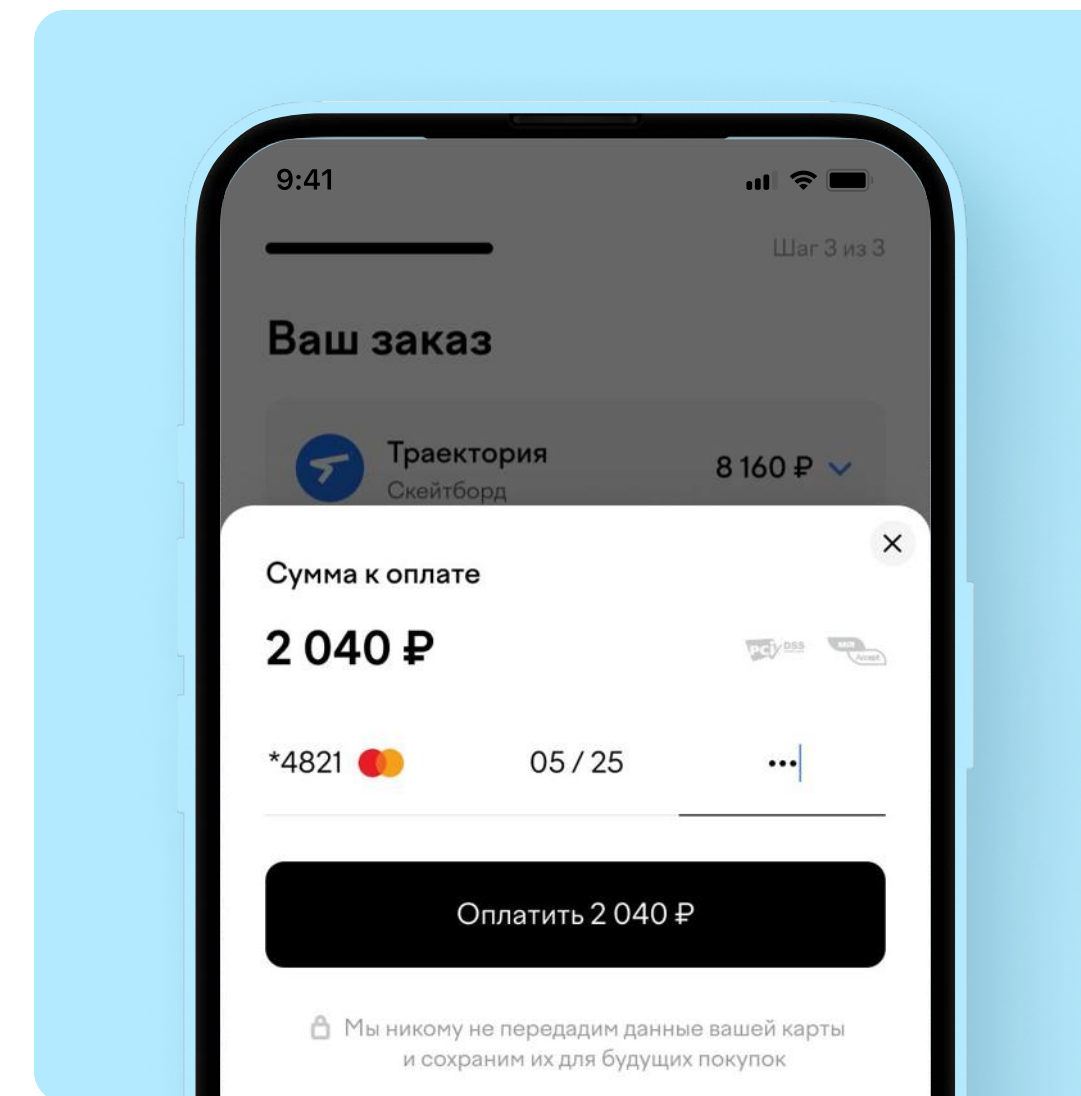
9:41

Шаг 3 из 3

Ваш заказ

Траектория
Скейтборд

8 160 ₽

×

Сумма к оплате

2 040 ₽

PCI DSS

MIR Accept

*4821

05 / 25

•••

Оплатить 2 040 ₽

Мы никому не передадим данные вашей карты и сохраним их для будущих покупок